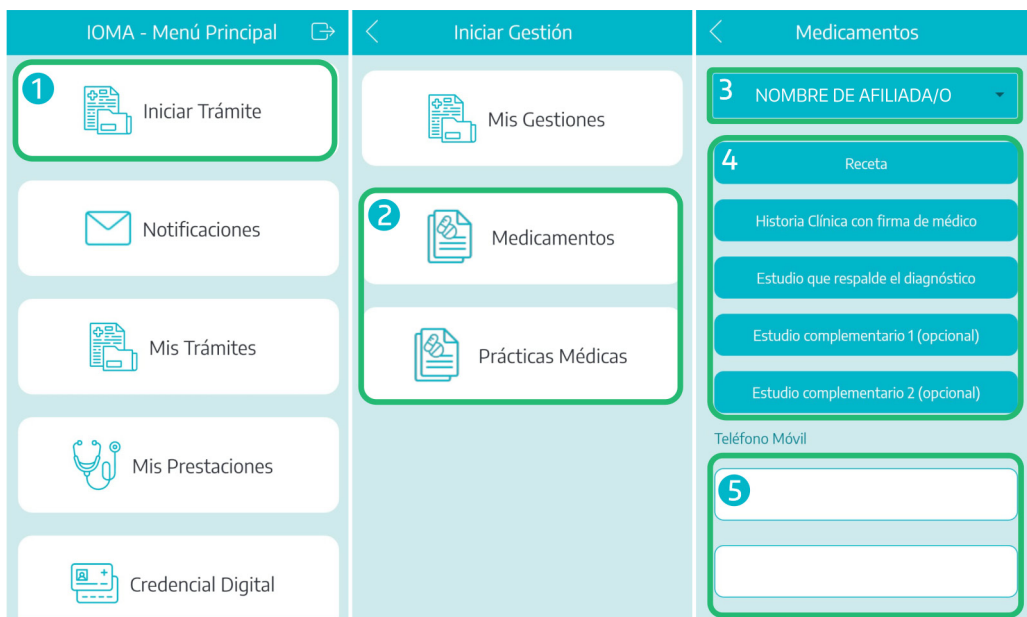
IOMA - Menú Principal

1

Iniciar Trámite

Notificaciones

Mis Trámites

Mis Prestaciones

Credencial Digital

Iniciar Gestión

Mis Gestiones

2

Medicamentos

Prácticas Médicas

Medicamentos

3

NOMBRE DE AFILIADA/O

4

Receta

Historia Clínica con firma de médico

Estudio que respalde el diagnóstico

Estudio complementario 1 (opcional)

Estudio complementario 2 (opcional)

Teléfono Móvil

5